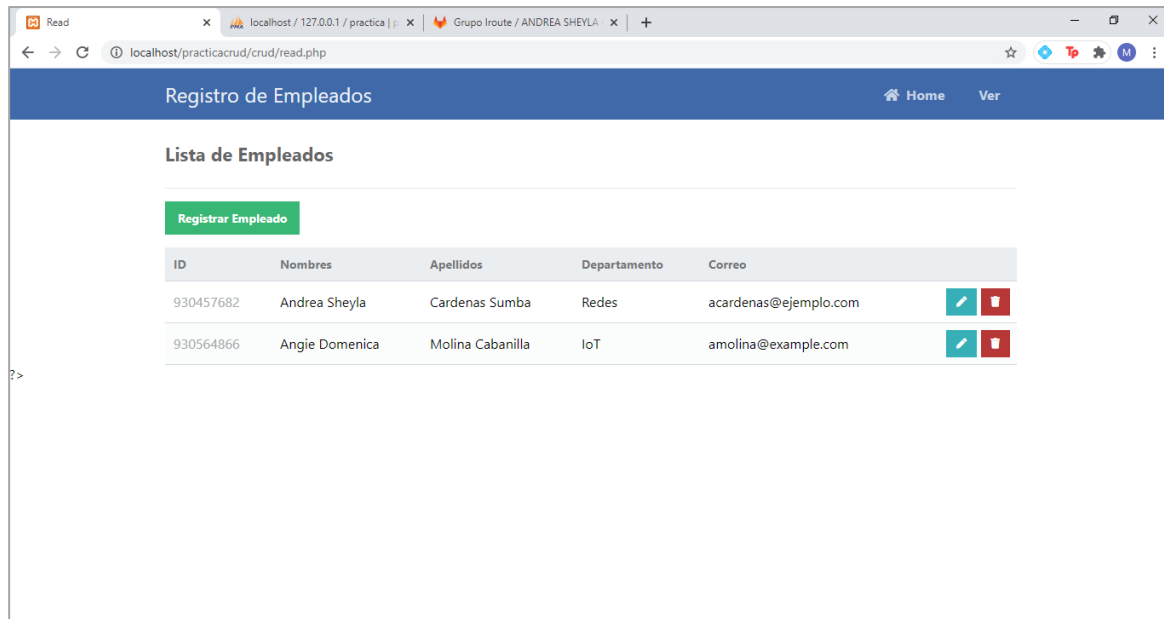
Read ×
localhost / 127.0.0.1 / practica | p ×
Grupo Iroute / ANDREA SHEYLA ×
+

localhost/practicacrud/crud/read.php

M

Registro de Empleados
Home
Ver

Lista de Empleados

Registrar Empleado

| ID | Nombres | Apellidos | Departamento | Correo | |
|---|---|---|---|---|---|
| 930457682 | Andrea Sheyla | Cardenas Sumba | Redes | acardenas@ejemplo.com | |
| 930564866 | Angie Domenica | Molina Cabanilla | IoT | amolina@example.com | |

?>